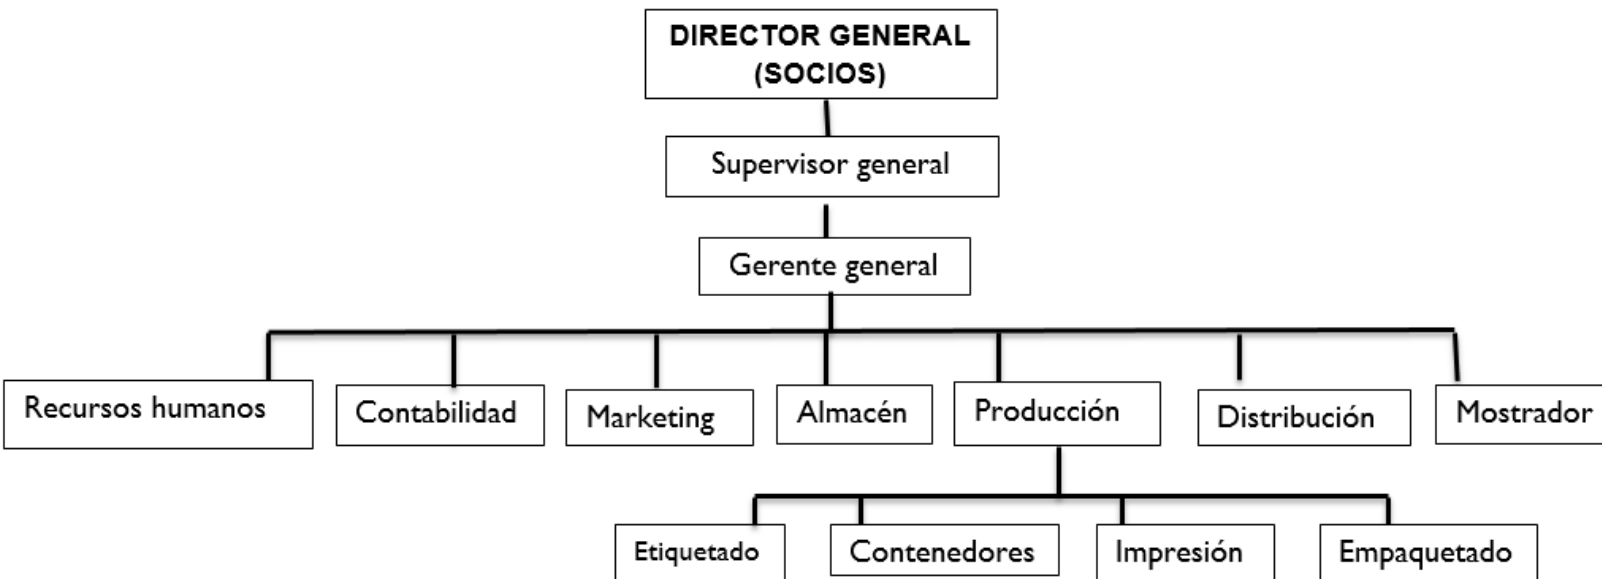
DIRECTOR GENERAL (SOCIOS)

Supervisor general

Gerente general

Recursos humanos

Contabilidad

Marketing

Almacén

Producción

Distribución

Mostrador

Etiquetado

Contenedores

Impresión

Empaquetado